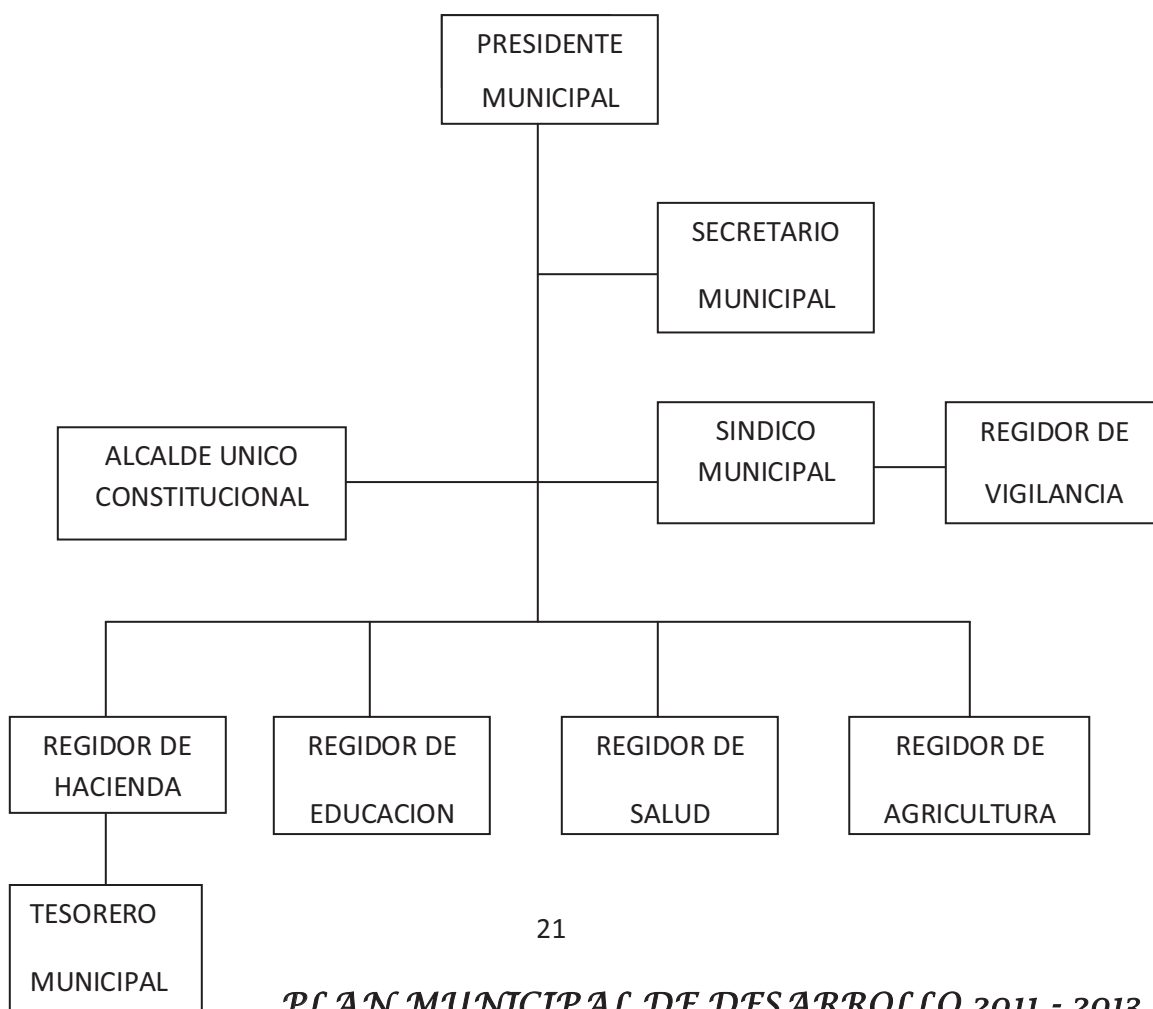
PRESIDENTE MUNICIPAL

SECRETARIO MUNICIPAL

ALCALDE UNICO CONSTITUCIONAL

SINDICO MUNICIPAL

REGIDOR DE VIGILANCIA

REGIDOR DE HACIENDA

REGIDOR DE EDUCACION

REGIDOR DE SALUD

REGIDOR DE AGRICULTURA

TESORERO MUNICIPAL

21

PLAN MUNICIPAL DE DESARROLLO 2011 - 2013